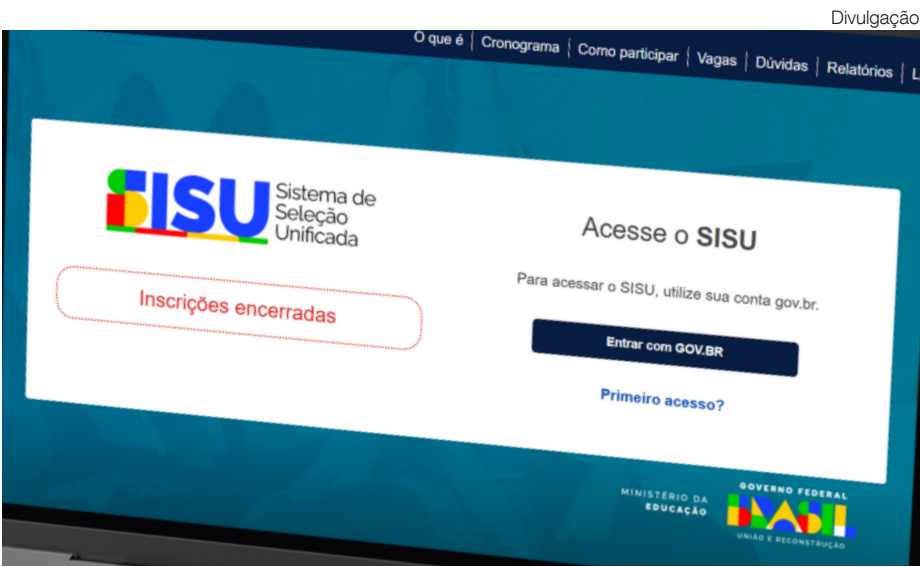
Divulgação

O que é | Cronograma | Como participar | Vagas | Dúvidas | Relatórios | L

SISU Sistema de Seleção Unificada

Inscrições encerradas

Acesse o SISU

Para acessar o SISU, utilize sua conta gov.br.

Entrar com GOV.BR

Primeiro acesso?

MINISTÉRIO DA EDUCAÇÃO

GOVERNO FEDERAL

BRASIL

UNIÃO E RECONSTRUÇÃO